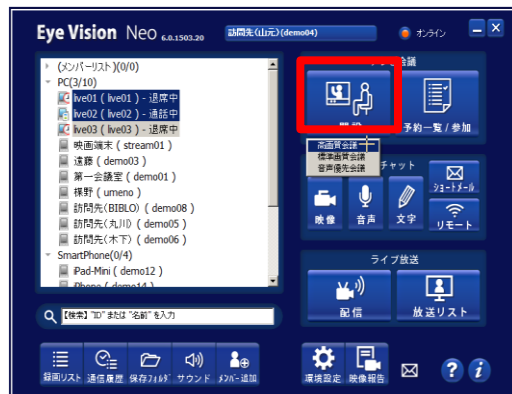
Eye Vision Neo 6.0.1503.20 訪問先(山元)(demo04) オンライン

(メンバーリスト)(0/0)
PC(3/10)
live01 ( live01 ) - 退席中
live02 ( live02 ) - 通話中
live03 ( live03 ) - 退席中
映画端末 ( stream01 )
遠藤 ( demo03 )
第一会議室 ( demo01 )
梶野 ( umeno )
訪問先(BIBLO) ( demo08 )
訪問先(丸川) ( demo05 )
訪問先(木下) ( demo06 )
SmartPhone(0/4)
iPad-Mini ( demo12 )
iPhone ( demo14 )

【検索】"ID" または "名前" を入力

録画リスト 通信履歴 保存フォルダ サウンド メンバー追加

会議
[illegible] 予約一覧 / 参加
高画質会議
標準画質会議
音声優先会議
チャット
映像 音声 文字 ショートメール リモート

ライブ放送
配信 放送リスト

環境設定 映像報告